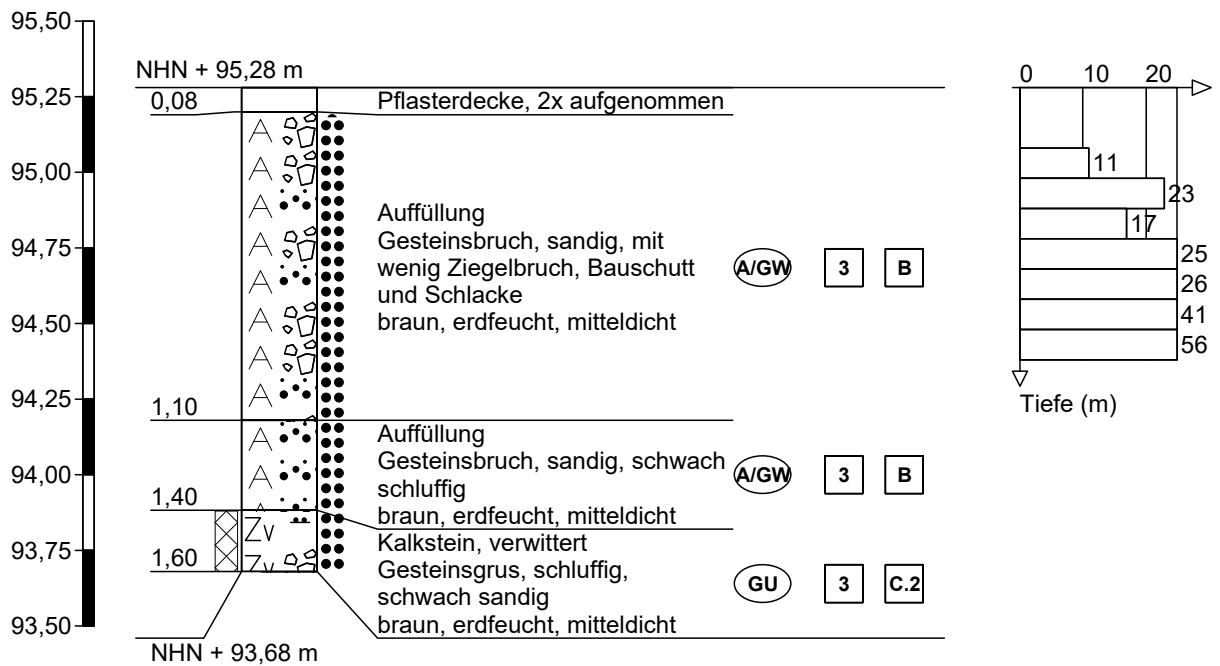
95,50
95,25
95,00
94,75
94,50
94,25
94,00
93,75
93,50

NHN + 95,28 m

0,08 Pflasterdecke, 2x aufgenommen

Auffüllung
Gesteinsbruch, sandig, mit wenig Ziegelbruch, Bauschutt und Schlacke
braun, erdfeucht, mitteldicht

A/GW 3 B

1,10

Auffüllung
Gesteinsbruch, sandig, schwach schluffig
braun, erdfeucht, mitteldicht

A/GW 3 B

1,40

Kalkstein, verwittert
Gesteinsgrus, schluffig, schwach sandig
braun, erdfeucht, mitteldicht

GU 3 C.2

1,60

NHN + 93,68 m

0 10 20

11
23
17
25
26
41
56

Tiefe (m)